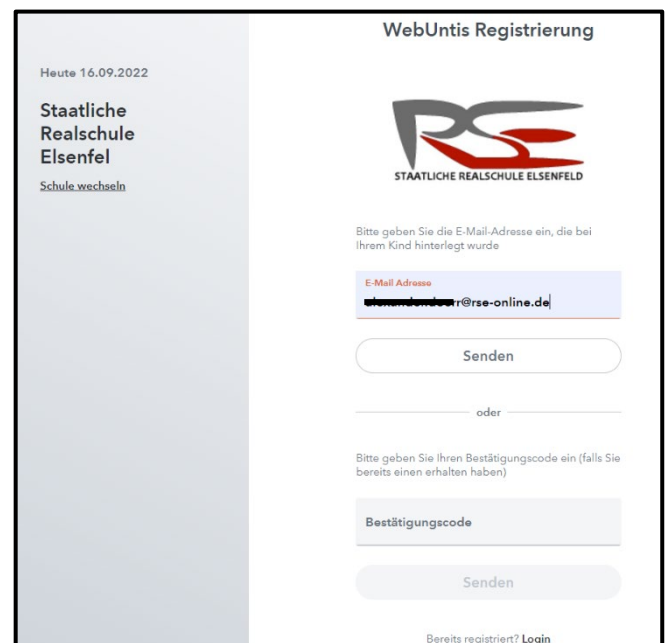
Heute 16.09.2022

Staatliche Realschule Elsenfel

Schule wechseln

WebUntis Registrierung

STAATLICHE REALSCHULE ELSENFELD

Bitte geben Sie die E-Mail-Adresse ein, die bei Ihrem Kind hinterlegt wurde

E-Mail Adresse

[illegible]r@rse-online.de

Senden

oder

Bitte geben Sie Ihren Bestätigungscode ein (falls Sie bereits einen erhalten haben)

Bestätigungscode

Senden

Bereits registriert? Login